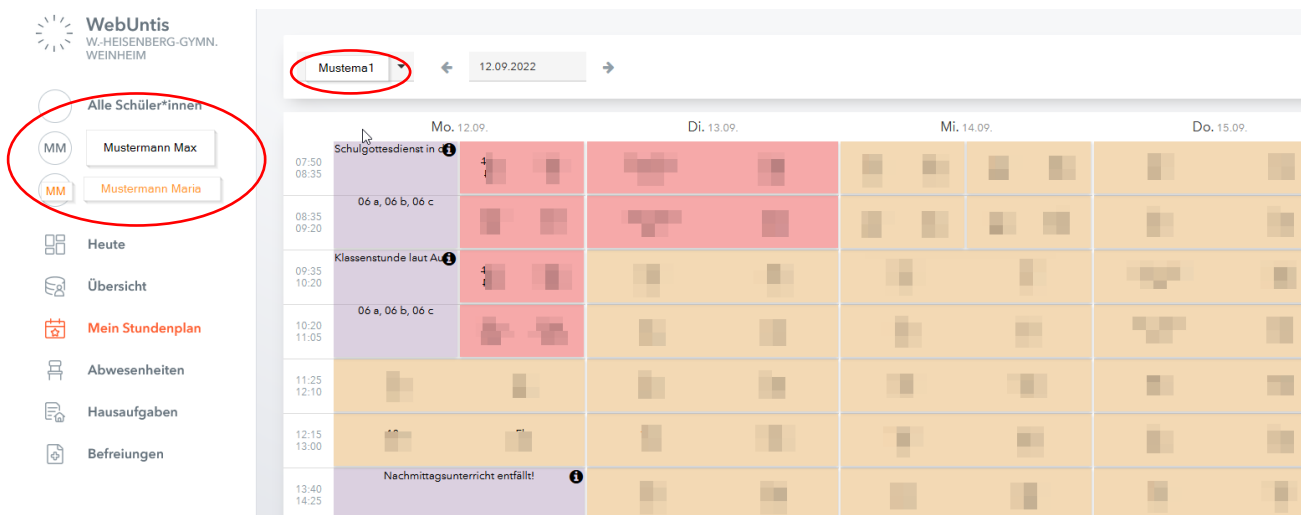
WebUntis
W.-HEISENBERG-GYMN. WEINHEIM

Alle Schüler*innen
MM Mustermann Max
MM Mustermann Maria
Heute
Übersicht
Mein Stundenplan
Abwesenheiten
Hausaufgaben
Befreiungen

Mustema1
12.09.2022

Mo. 12.09.
Di. 13.09.
Mi. 14.09.
Do. 15.09.

07:50 08:35
08:35 09:20
09:35 10:20
10:20 11:05
11:25 12:10
12:15 13:00
13:40 14:25

Schulgottesdienst in d
06 a, 06 b, 06 c
Klassenstunde laut Au
06 a, 06 b, 06 c
Nachmittagsunterricht entfällt!